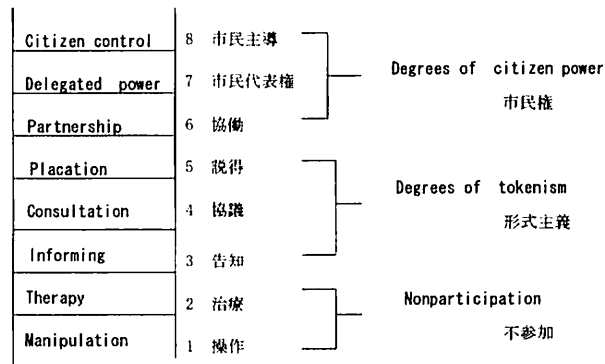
| | | |
|---|---|---|
| Citizen control | 8 | 市民主導 |
| Delegated power | 7 | 市民代表権 |
| Partnership | 6 | 協働 |
| Placation | 5 | 説得 |
| Consultation | 4 | 協議 |
| Informing | 3 | 告知 |
| Therapy | 2 | 治療 |
| Manipulation | 1 | 操作 |

Degrees of citizen power
市民権

Degrees of tokenism
形式主義

Nonparticipation
不参加